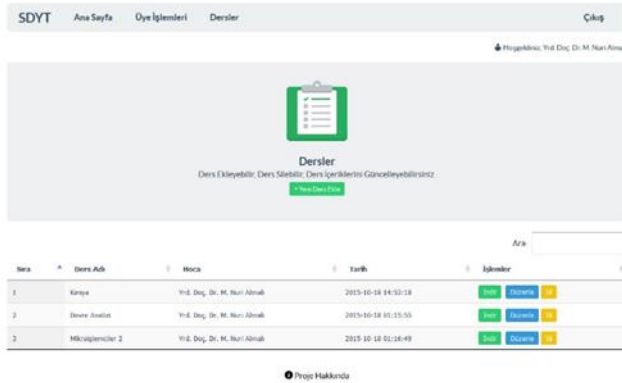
SDYT Ana Sayfa Üye İşlemleri Dersler Çıkış

Hoşgeldiniz: Yrd. Doç. Dr. M. Nuri Almalı

Dersler

Ders Ekleyebilir, Ders Silebilir, Ders İçeriklerini Güncelleyebilirsiniz

+ Yeni Ders Ekle

Ara

| Sıra | Ders Adı | Hoca | Tarih | İşlemler |
|---|---|---|---|---|
| 1 | Kimya | Yrd. Doç. Dr. M. Nuri Almalı | 2015-10-18 14:52:18 | İndir Düzenle Sil |
| 2 | Devre Analizi | Yrd. Doç. Dr. M. Nuri Almalı | 2015-10-18 01:15:55 | İndir Düzenle Sil |
| 3 | Mikroişlemciler 2 | Yrd. Doç. Dr. M. Nuri Almalı | 2015-10-18 01:16:49 | İndir Düzenle Sil |

Proje Hakkında